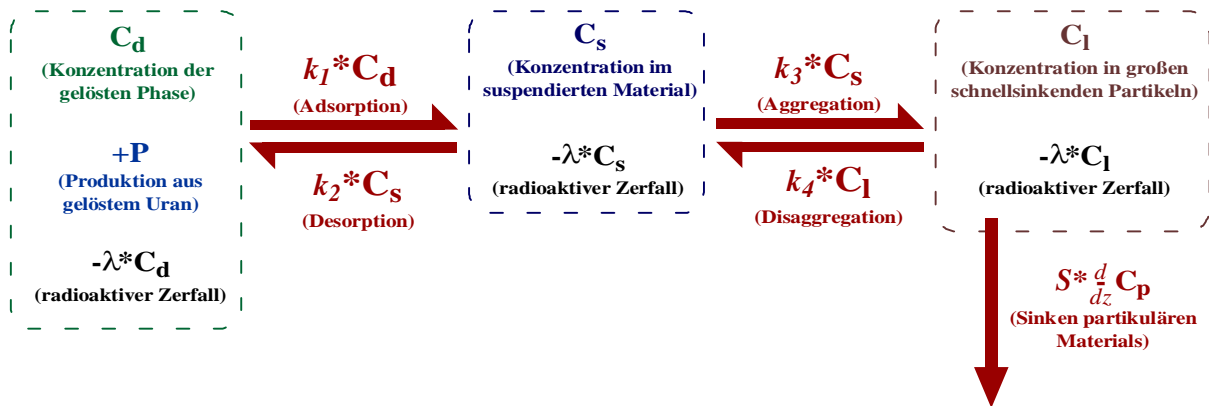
$C_d$
(Konzentration der gelösten Phase)

+P
(Produktion aus gelöstem Uran)

$-\lambda * C_d$
(radioaktiver Zerfall)

$k_1 * C_d$
(Adsorption)

$k_2 * C_s$
(Desorption)

$C_s$
(Konzentration im suspendierten Material)

$-\lambda * C_s$
(radioaktiver Zerfall)

$k_3 * C_s$
(Aggregation)

$k_4 * C_l$
(Disaggregation)

$C_l$
(Konzentration in großen schnellsinkenden Partikeln)

$-\lambda * C_l$
(radioaktiver Zerfall)

$S * \frac{d}{dz} C_p$
(Sinken partikulären Materials)